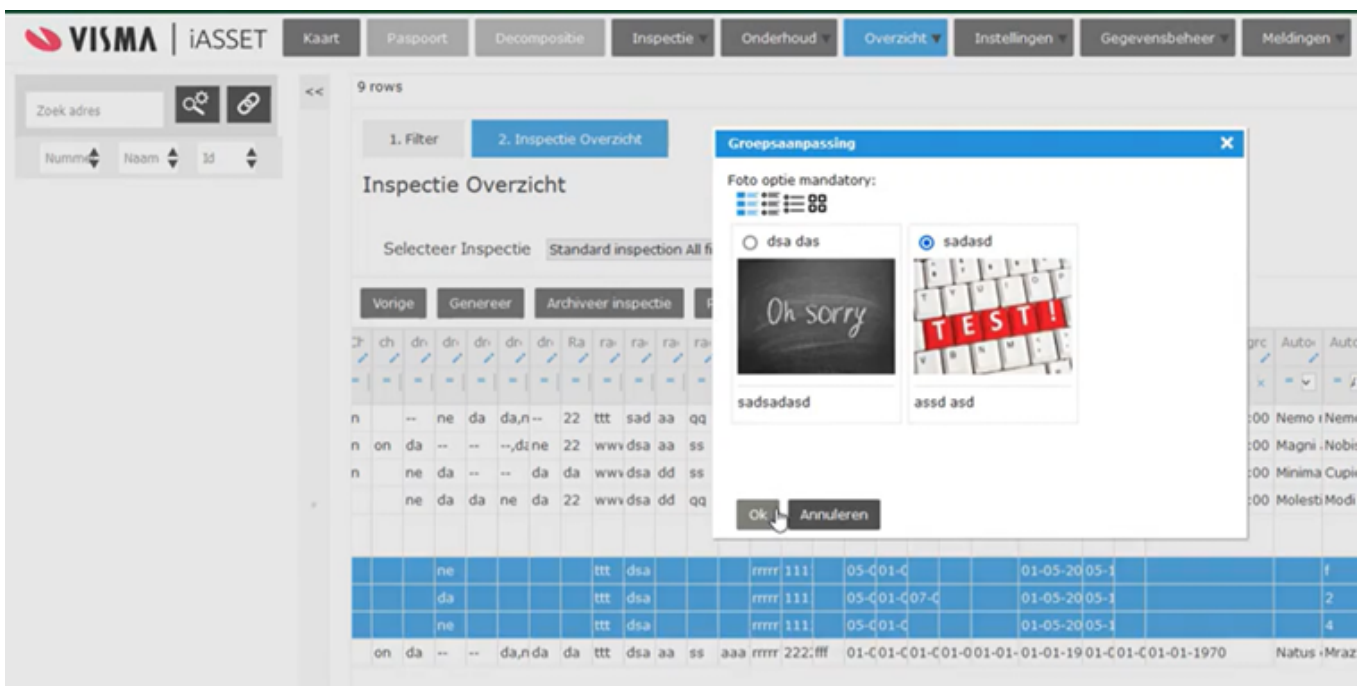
VISMA | iASSET

Kaart | Paspoort | Decompositie | Inspectie | Onderhoud | Overzicht | Instellingen | Gegevensbeheer | Meldingen

Zoek adres

Numm | Naam | Id

<<

9 rows

1. Filter | 2. Inspectie Overzicht

Inspectie Overzicht

Selecteer Inspectie Standard inspection All fi

Vorige | Genereer | Archiveer inspectie

Groepsaanpassing

Foto optie mandatory:

dsa das

Oh sorry

sadsadasd

sadasd

TEST!

assd asd

Ok | Annuleren

| ch | ch | dr | dr | dr | dr | dr | Ra | ra | ra | ra | ra |
|---|---|---|---|---|---|---|---|---|---|---|---|
| n | | -- | ne | da | da,n | -- | 22 | ttt | sad | aa | qq |
| n | on | da | -- | -- | --,dz | ne | 22 | www | dsa | aa | ss |
| n | | ne | da | -- | -- | da | da | www | dsa | dd | ss |
| | | ne | da | da | ne | da | 22 | www | dsa | dd | qq |

grc | Auto | Auto
:00 Nemo Nem
:00 Magni Nobis
:00 Minima Cupi
:00 Molesti Modi

ne ttt dsa rrrrr 111 05-0 01-0 01-05-20 05-1 f
da ttt dsa rrrrr 111 05-0 01-0 07-0 01-05-20 05-1 2
ne ttt dsa rrrrr 111 05-0 01-0 01-05-20 05-1 4

on da -- -- da,n da da ttt dsa aa ss aaa rrrrr 222 fff 01-0 01-0 01-0 01-0 01-01- 01-01-19 01-0 01-0 01-01-1970 Natus Mraz